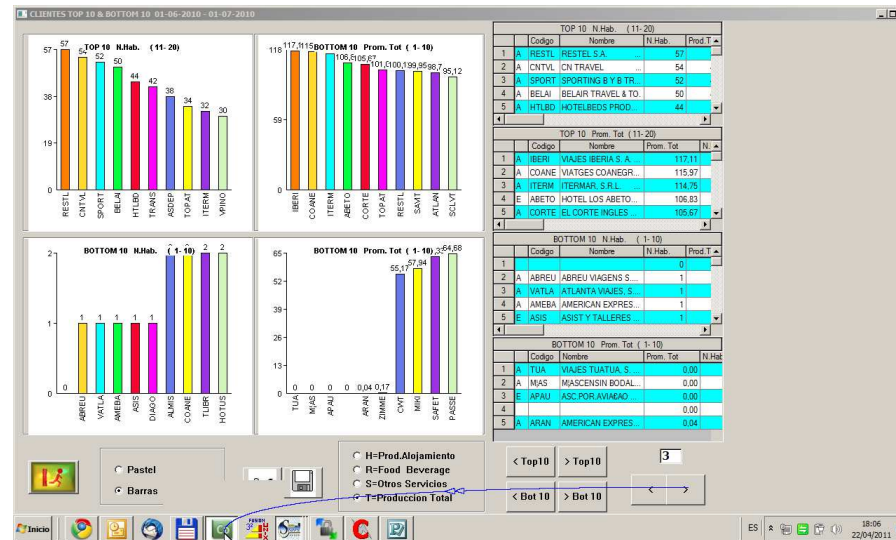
CLIENTES TOP 10 & BOTTOM 10 01-06-2010 - 01-07-2010

TOP 10 N.Hab. (11- 20)

57 54 52 50 44 42 38 34 32 30

57 38 19 0

RESTL CNTVL SPORT BELAI HTLBD TRANS ASDEP TOPAT ITERM VPINO

BOTTOM 10 Prom. Tot ( 1- 10)

117,11 115,97 114,75 106,83 105,67 101,0 100,19 99,95 98,7 95,12

118 59 0

IBERI COANE ITERM ABETO CORTE TOPAT RESTL SAVIT ATLAN SCLVT

BOTTOM 10 N.Hab. ( 1- 10)

0 1 1 1 1 1 2 2 2 2

2 1 0

ABREU VATLA AMEBA ASIS DIAGO ALMIS COANE TUBR HOTUS

BOTTOM 10 Prom. Tot ( 1- 10)

0 0 0 0 0,04 0,17 55,17 57,94 63,3 64,68

65 52 39 26 13 0

TUA MJAS APAU ARAN ZIMME CVIT MIKI SAFET PASSE

TOP 10 N.Hab. (11- 20)

| | | Codigo | Nombre | N.Hab. | Prod.T |
|---|---|---|---|---|---|
| 1 | A | RESTL | RESTEL S.A. | 57 | |
| 2 | A | CNTVL | CN TRAVEL | 54 | |
| 3 | A | SPORT | SPORTING B Y B TR... | 52 | |
| 4 | A | BELAI | BELAIR TRAVEL & TO... | 50 | |
| 5 | A | HTLBD | HOTELBEDS PROD... | 44 | |

TOP 10 Prom. Tot (11- 20)

| | | Codigo | Nombre | Prom. Tot | N. |
|---|---|---|---|---|---|
| 1 | A | IBERI | VIAJES IBERIA S. A. ... | 117,11 | |
| 2 | A | COANE | VIATGES COANEGR... | 115,97 | |
| 3 | A | ITERM | ITERMAR, S.R.L. | 114,75 | |
| 4 | E | ABETO | HOTEL LOS ABETO... | 106,83 | |
| 5 | A | CORTE | EL CORTE INGLES ... | 105,67 | |

BOTTOM 10 N.Hab. ( 1- 10)

| | | Codigo | Nombre | N.Hab. | Prod.T |
|---|---|---|---|---|---|
| 1 | | | | 0 | |
| 2 | A | ABREU | ABREU VIAGENS S... | 1 | |
| 3 | A | VATLA | ATLANTA VIAJES, S... | 1 | |
| 4 | A | AMEBA | AMERICAN EXPRES... | 1 | |
| 5 | E | ASIS | ASIST Y TALLERES ... | 1 | |

BOTTOM 10 Prom. Tot ( 1- 10)

| | | Codigo | Nombre | Prom. Tot | N.Hab |
|---|---|---|---|---|---|
| 1 | A | TUA | VIAJES TUATUA, S. ... | 0,00 | |
| 2 | A | MJAS | MJASCENSIN BODAL... | 0,00 | |
| 3 | E | APAU | ASC.POR.AVIABAO ... | 0,00 | |
| 4 | | | | 0,00 | |
| 5 | A | ARAN | AMERICAN EXPRES... | 0,04 | |

Pastel
Barras

H=Prod.Alojamiento
R=Food Beverage
S=Otros Servicios
T=Produccion Total

< Top10
> Top10
< Bot 10
> Bot 10
3
<
>

Inicio
ES
18:06
22/04/2011